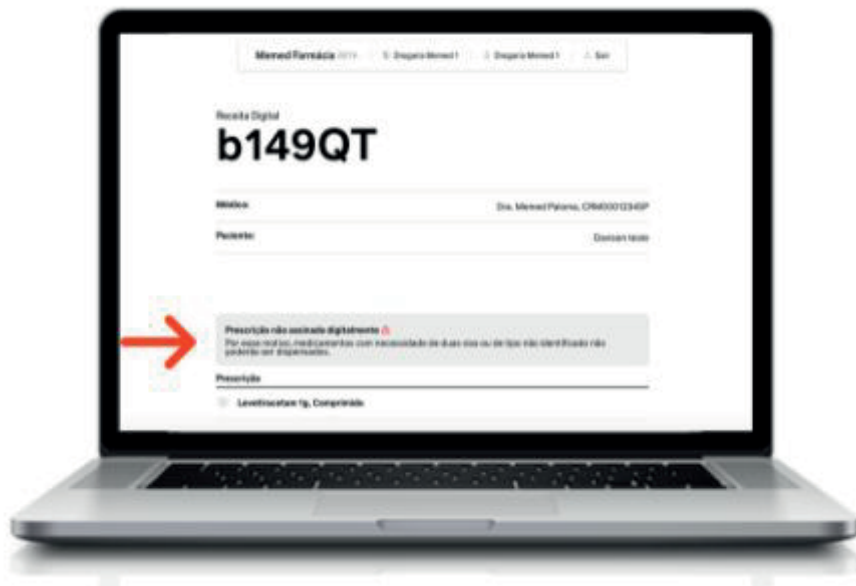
Memed Farmácia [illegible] Drogaria Memed 1 Drogaria Memed 1 Sair

Receita Digital

b149QT

Médico Dra. Memed Paloma, CRM00012345P

Paciente Duncan teste

Prescrição não assinada digitalmente

Por esse motivo, medicamentos com necessidade de duas vias ou de tipo não identificado não poderão ser dispensados.

Prescrição

Levetiracetam 1g, Comprimido